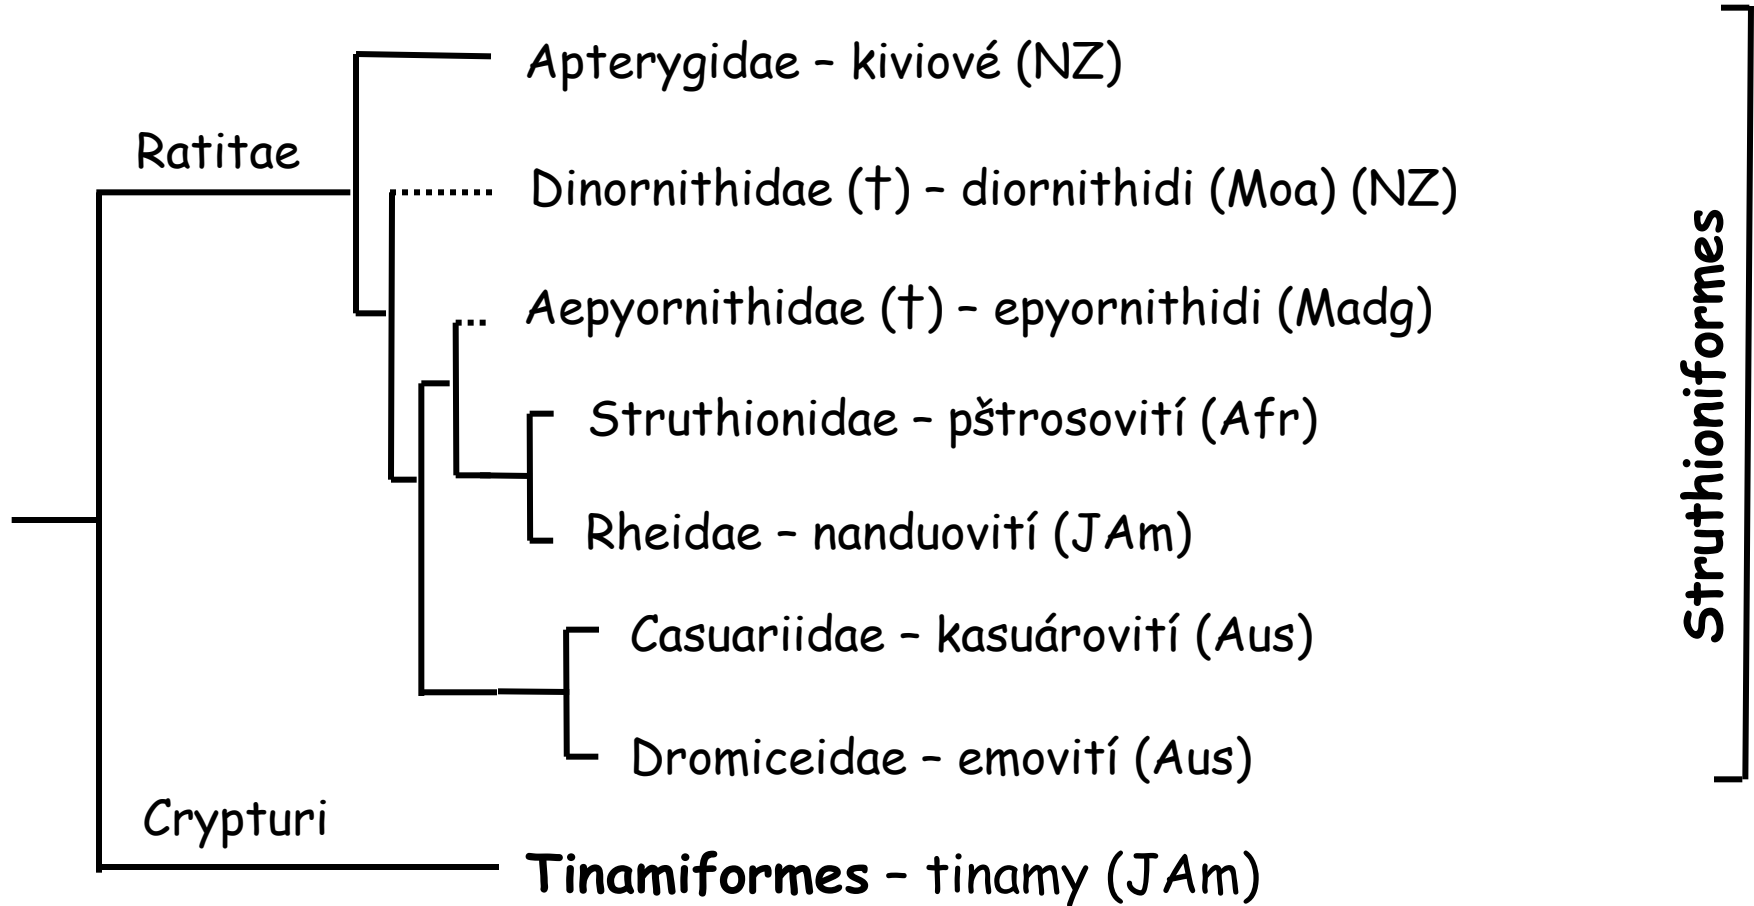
Ratitae

Apterygidae – kiviové (NZ)

Dinornithidae (†) – diornithidi (Moa) (NZ)

Aepyornithidae (†) – epyornithidi (Madg)

Struthionidae – pštrosovití (Afr)

Rheidae – nanduovití (JAm)

Casuariidae – kasuárovití (Aus)

Dromiceidae – emovití (Aus)

Crypturi

**Tinamiformes** – tinamy (JAm)

**Struthioniformes**